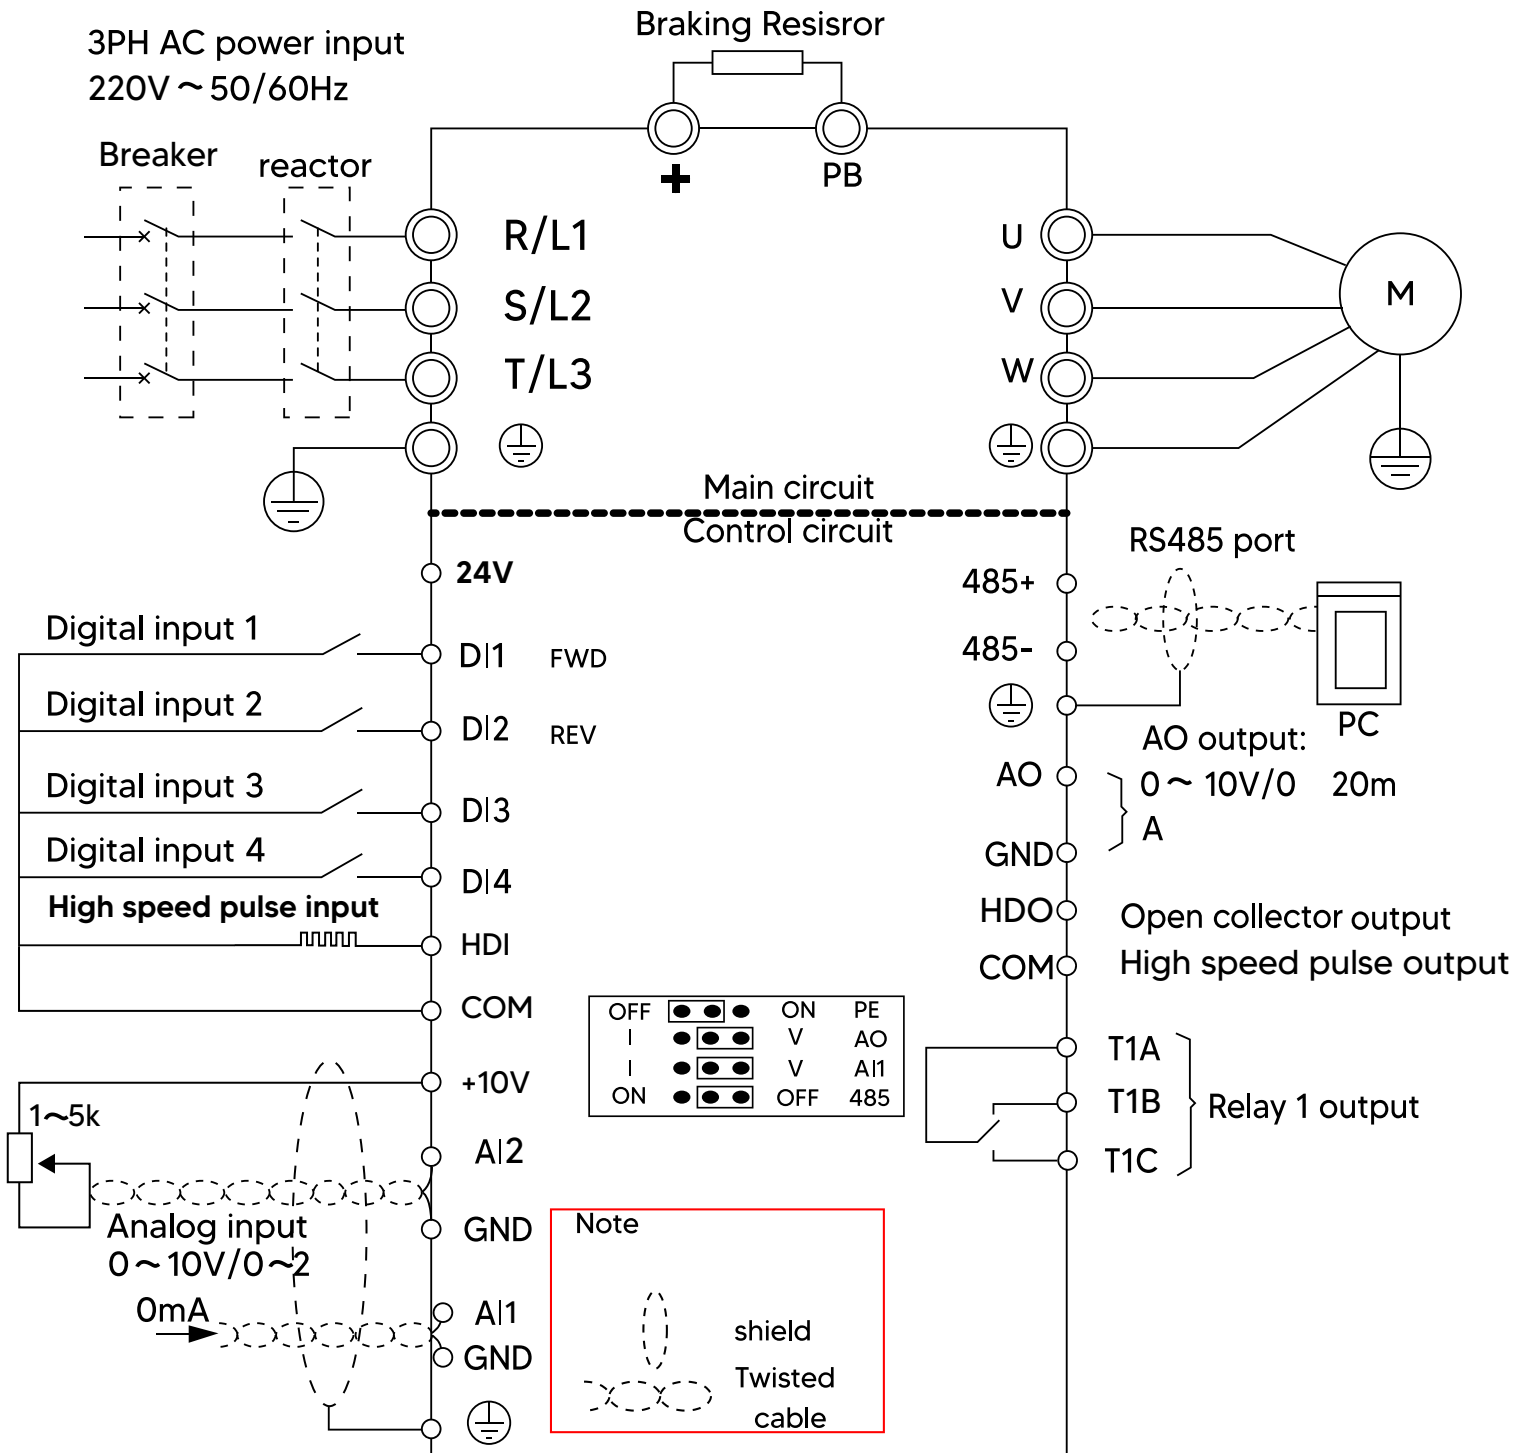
3PH AC power input
220V～50/60Hz

Braking Resisror

Breaker

reactor

+

PB

R/L1
S/L2
T/L3

U
V
W

M

Main circuit
Control circuit

24V

Digital input 1
DI1 FWD

Digital input 2
DI2 REV

Digital input 3
DI3

Digital input 4
DI4

High speed pulse input
HDI

COM

+10V

1～5k

AI2

GND

Analog input
0～10V/0～20mA

AI1
GND

RS485 port

485+
485-

PC

AO output:
AO 0～10V/0 20mA
GND

HDO Open collector output
COM High speed pulse output

| OFF | | ON | PE |
|---|---|---|---|
| I | | V | AO |
| I | | V | AI1 |
| ON | | OFF | 485 |

T1A
T1B Relay 1 output
T1C

Note

shield

Twisted cable